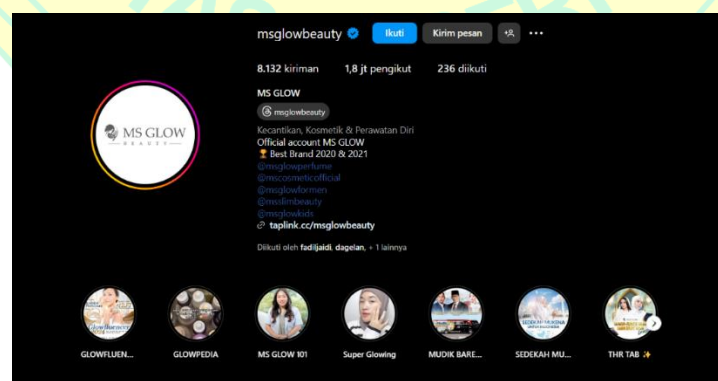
msglowbeauty Ikuti Kirim pesan

8.132 kiriman 1,8 jt pengikut 236 diikuti

MS GLOW

msglowbeauty

Kecantikan, Kosmetik & Perawatan Diri
Official account MS GLOW
🏆 Best Brand 2020 & 2021
@msglowperfume
@mscosmeticofficial
@msglowformen
@msslimbeauty
@msglowkids
taplink.cc/msglowbeauty

Diikuti oleh fadiljaidi, dagelan, + 1 lainnya

MS GLOW BEAUTY

GLOWFLUEN... GLOWPEDIA MS GLOW 101 Super Glowing MUDIK BARE... SEDEKAH MU... THR TAB ✨